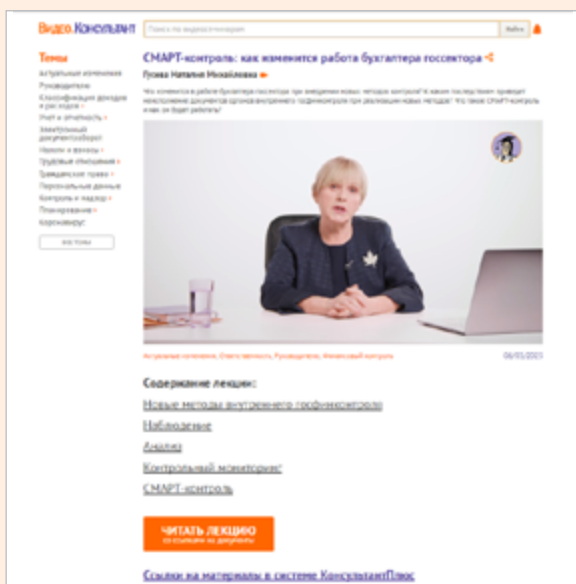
Видео.Консультант

Поиск по видеоконсультантам

Найти

Темы

Актуальные изменения

Руководителю

Классификация доходов и расходов

Учет и отчетность

Электронный документооборот

Налоги и взносы

Трудовые отношения

Гражданское право

Персональные данные

Контроль и надзор

Планирование

Коронавирус

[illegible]

СМАРТ-контроль: как изменится работа бухгалтера госсектора

Гусева Наталия Михайловна

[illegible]

Актуальные изменения, Отчетность, Руководителю, Финансовый контроль

06/03/2021

Содержание лекции:

Новые методы внутреннего госфинконтроля

Наблюдение

Анализ

Контрольный мониторинг

СМАРТ-контроль

ЧИТАТЬ ЛЕКЦИЮ

со ссылками на документы

Ссылки на материалы в системе КонсультантПлюс